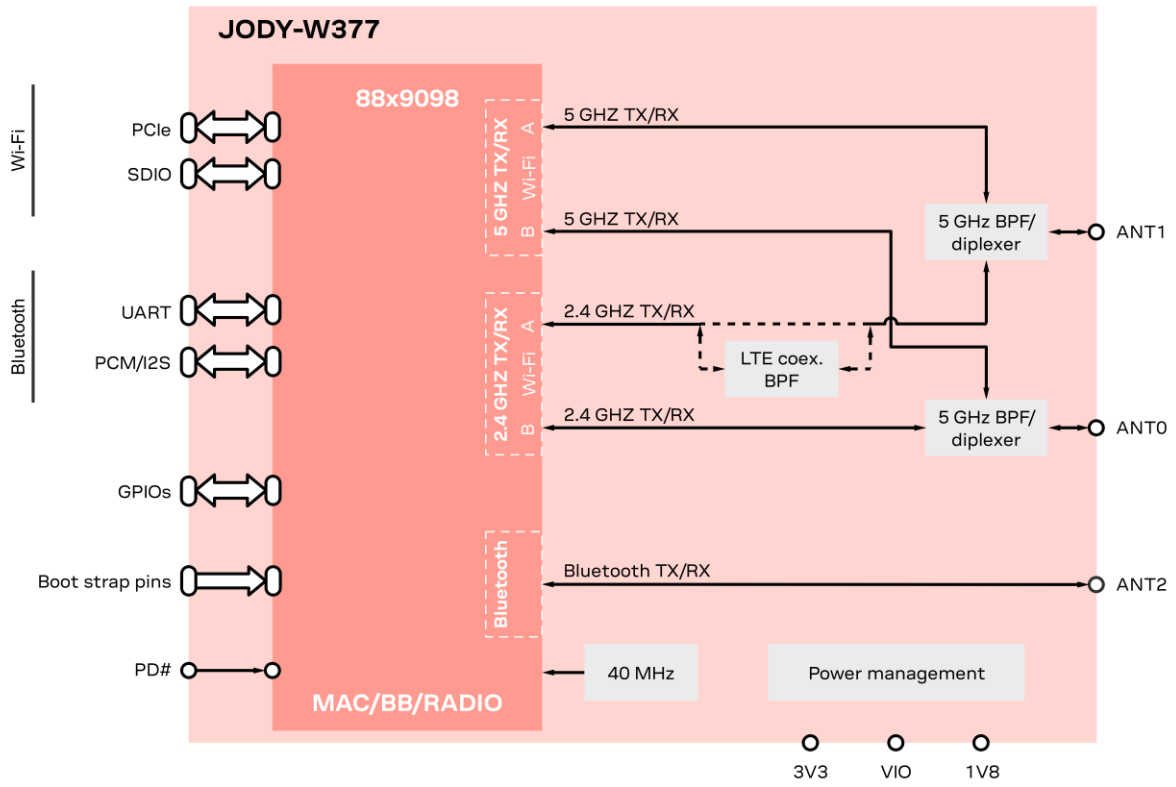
JODY-W377

Wi-Fi
PCIe
SDIO

Bluetooth
UART
PCM/I2S

GPIOs

Boot strap pins

PD#

88x9098

5 GHZ TX/RX
Wi-Fi
A
B

2.4 GHZ TX/RX
Wi-Fi
A
B

Bluetooth

MAC/BB/RADIO

5 GHZ TX/RX
5 GHZ TX/RX
2.4 GHZ TX/RX
LTE coex. BPF
2.4 GHZ TX/RX
Bluetooth TX/RX

5 GHz BPF/ diplexer
ANT1
5 GHz BPF/ diplexer
ANT0
ANT2

40 MHz
Power management

3V3
VIO
1V8